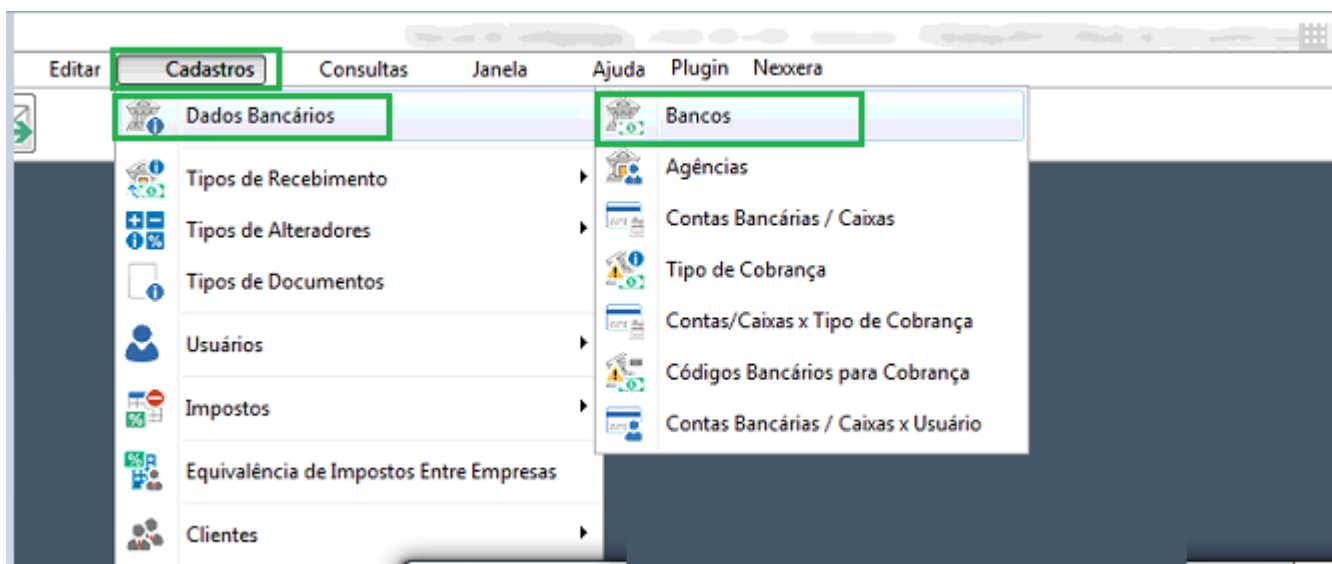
Editar Cadastros Consultas Janela Ajuda Plugin Nexxera

Dados Bancários
Tipos de Recebimento
Tipos de Alteradores
Tipos de Documentos
Usuários
Impostos
Equivalência de Impostos Entre Empresas
Clientes

Bancos
Agências
Contas Bancárias / Caixas
Tipo de Cobrança
Contas/Caixas x Tipo de Cobrança
Códigos Bancários para Cobrança
Contas Bancárias / Caixas x Usuário